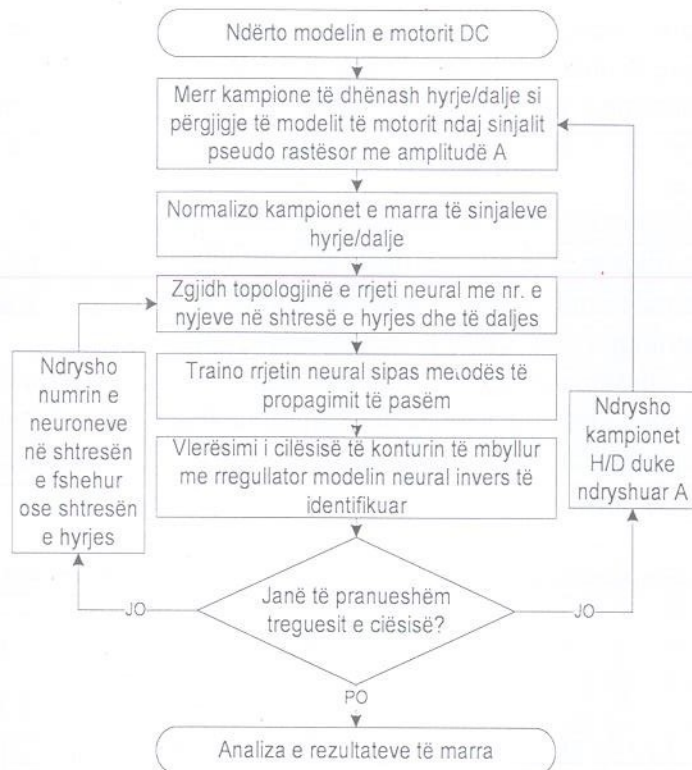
Ndërto modelin e motorit DC

Merr kampione të dhënash hyrje/dalje si përgjigje të modelit të motorit ndaj sinjalit pseudo rastësor me amplitudë A

Normalizo kampionet e marra të sinjaleve hyrje/dalje

Zgjidh topologjinë e rrjeti neural me nr. e nyjeve në shtresë e hyrjes dhe të daljes

Traino rrjetin neural sipas metodës të propagimit të pasëm

Vlerësimi i cilësisë të konturin të mbyllur me rregullator modelin neural invers të identifikuar

Janë të pranueshëm treguesit e ciësisë?

Ndrysho numrin e neuroneve në shtresën e fshehur ose shtresën e hyrjes

Ndrysho kampionet H/D duke ndryshuar A

JO

JO

PO

Analiza e rezultateve të marra